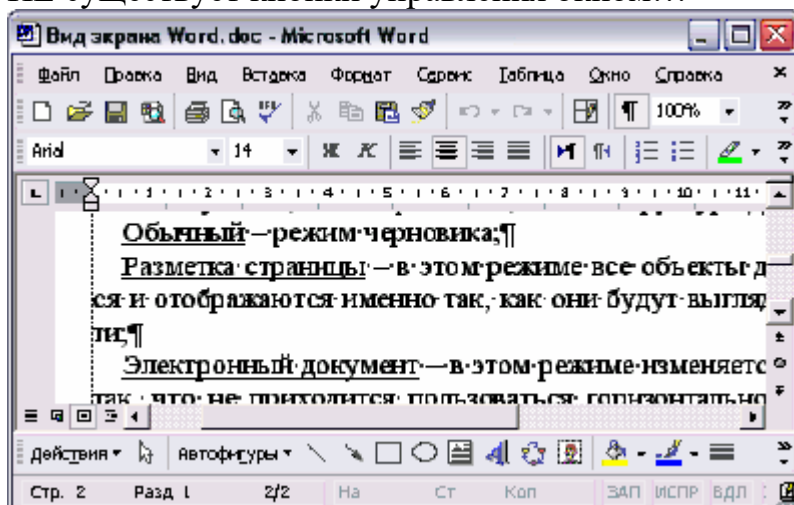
Вид экрана Word.doc - Microsoft Word

Файл Правка Вид Вставка Формат Сервис Таблица Окно Справка

100%

Arial 14

Ж К

1 2 3 4 5 6 7 8 9 10 11

Обычный — режим черновика;¶

Разметка страницы — в этом режиме все объекты д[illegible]ся и отображаются именно так, как они будут выгля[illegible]ли;¶

Электронный документ — в этом режиме изменяетс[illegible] так, что не приходится пользоваться горизонтально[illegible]

Действия Автофигуры

Стр. 2 Разд 1 2/2 На Ст Кол ЗАП ИСПР ВДЛ